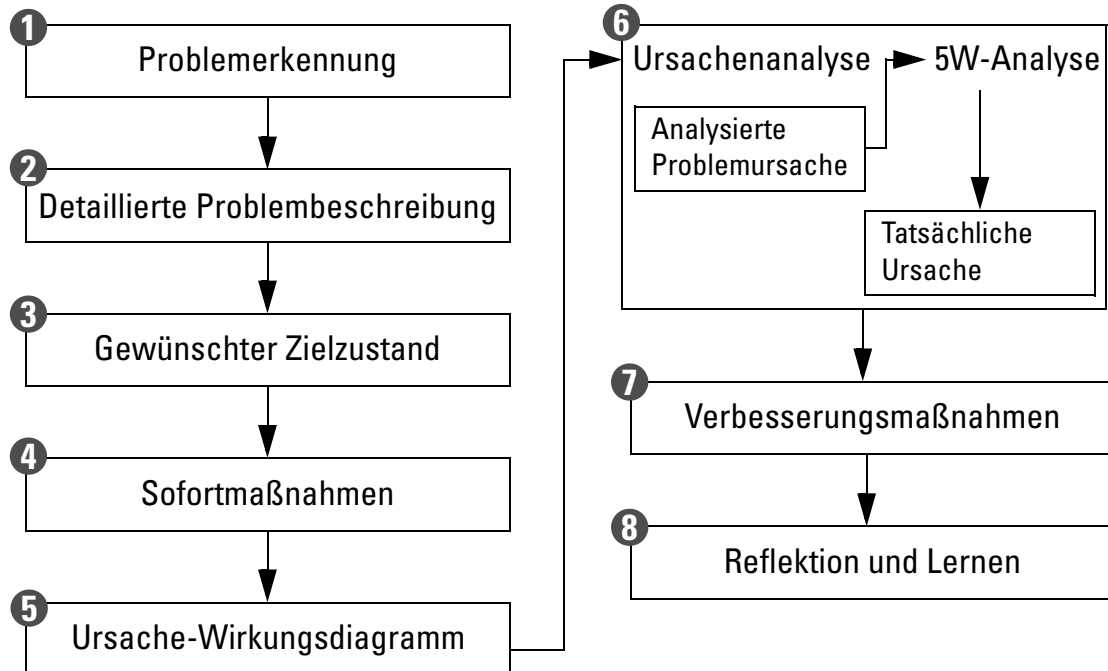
1 Problemerkennung

2 Detaillierte Problembeschreibung

3 Gewünschter Zielzustand

4 Sofortmaßnahmen

5 Ursache-Wirkungsdiagramm

6 Ursachenanalyse

Analysierte Problemursache

5W-Analyse

Tatsächliche Ursache

7 Verbesserungsmaßnahmen

8 Reflektion und Lernen